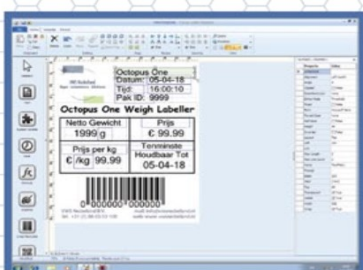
Octopus One
Datum: 05-04-18
Tijd: 16:00:10
Pak ID: 9999

Octopus One Weigh Labeller

| Netto Gewicht | Prijs |
|---|---|
| 1999 g | € 99.99 |

| Prijs per kg | Tenminste Houdbaar Tot |
|---|---|
| €/kg 99.99 | 05-04-18 |

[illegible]